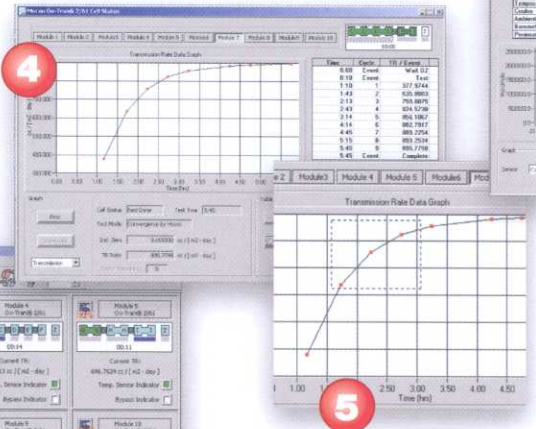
Mocon Ox-Tran® 2/61 Cell Status

Module 1 | Module 2 | Module 3 | Module 4 | Module 5 | Module 6 | Module 7 | Module 8 | Module 9 | Module 10

00:00

Transmission Rate Data Graph

4

| Time | Cycle | TR / Event |
|---|---|---|
| 0:00 | Event | Wait 02 |
| 0:10 | Event | Test |
| 1:10 | 1 | 377.9744 |
| 1:43 | 2 | 535.8983 |
| 2:13 | 3 | 755.0075 |
| 2:43 | 4 | 836.5738 |
| 3:14 | 5 | 856.1067 |
| 4:14 | 6 | 882.7917 |
| 4:45 | 7 | 889.2254 |
| 5:15 | 8 | 893.2534 |
| 5:45 | 9 | 895.7706 |
| 5:45 | Event | Complete |

Time (hrs)

Graph

Print

Transmission

Cell Status: Test Done | Test Time: 5:45

Test Mode: Convergence by Hours

Module 4 Ox-Tran® 2/61

00:14

Module 6 Ox-Tran® 2/61

00:11

Current TR:

Current TR: 896.7629 cc / [m2 - day]

Temp. Sensor Indicator

Bypass Indicator

Module 9

Module 10

Module2 | Module3 | Module 4 | Module 5 | Module6 | Mod

Transmission Rate Data Graph

1.00 1.50 2.00 2.50 3.00 3.50 4.00 4.50

Time (hrs)

5